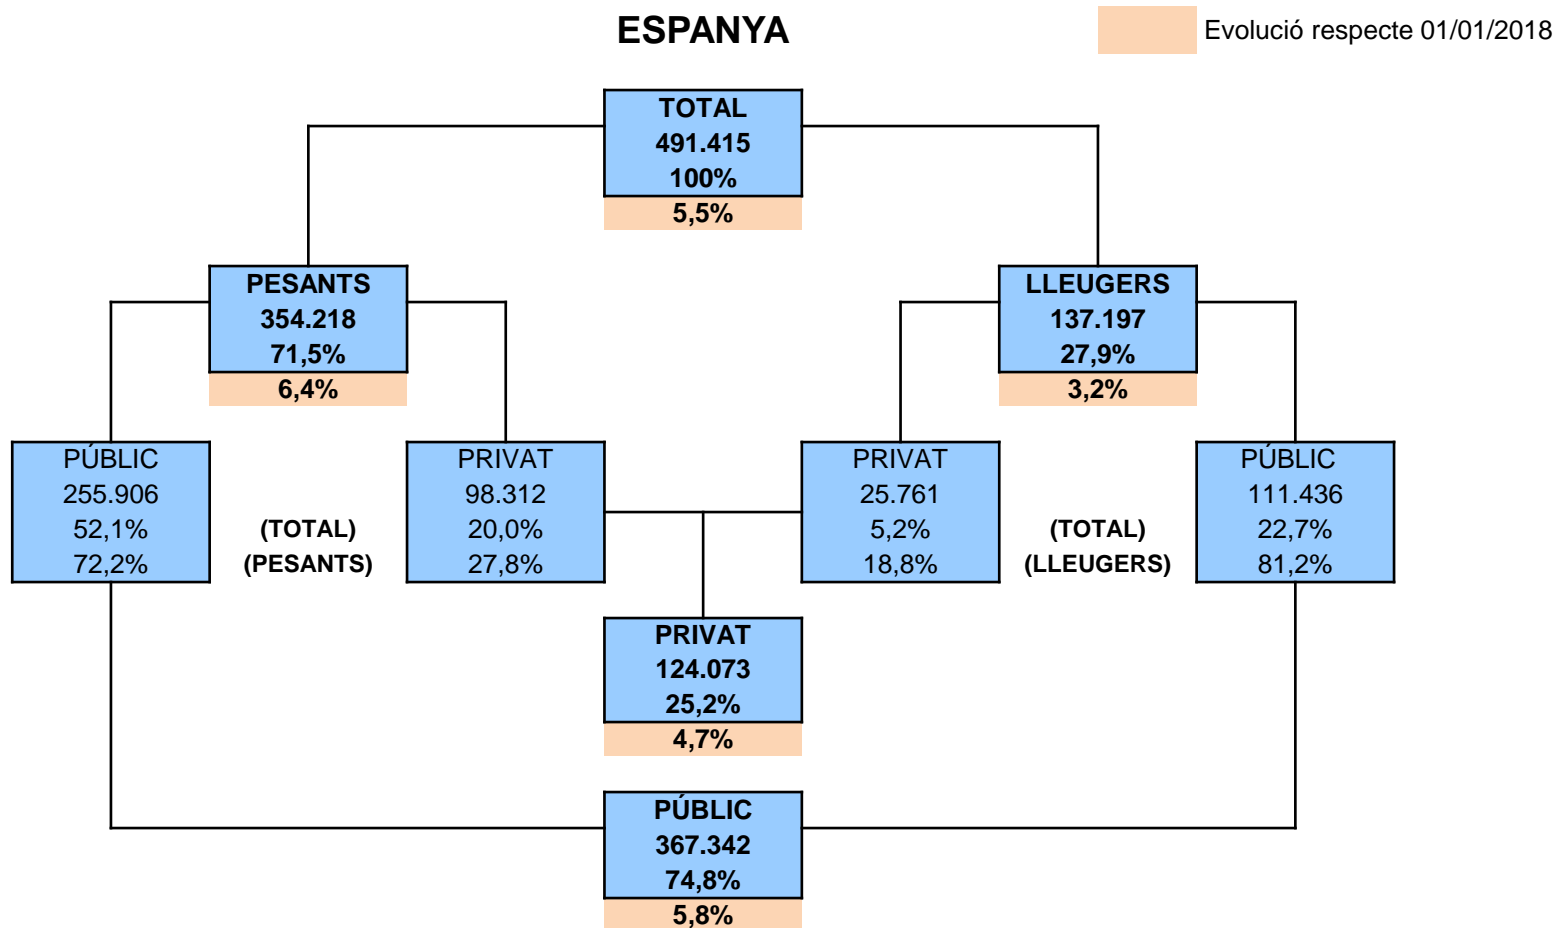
ESPANYA

Evolució respecte 01/01/2018

TOTAL
491.415
100%
5,5%

PESANTS
354.218
71,5%
6,4%

LLEUGERS
137.197
27,9%
3,2%

PÚBLIC
255.906
52,1%
72,2%

(TOTAL)
(PESANTS)

PRIVAT
98.312
20,0%
27,8%

PRIVAT
25.761
5,2%
18,8%

(TOTAL)
(LLEUGERS)

PÚBLIC
111.436
22,7%
81,2%

PRIVAT
124.073
25,2%
4,7%

PÚBLIC
367.342
74,8%
5,8%